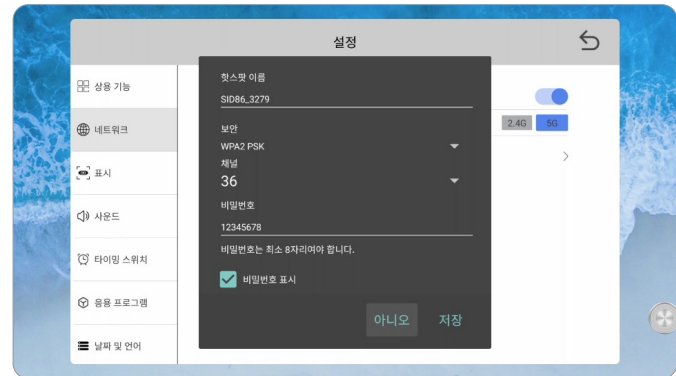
설정

상용 기능
네트워크
표시
사운드
타이밍 스위치
응용 프로그램
날짜 및 언어

2.4G
5G

핫스팟 이름
SID86_3279
보안
WPA2 PSK
채널
36
비밀번호
12345678
비밀번호는 최소 8자리여야 합니다.
비밀번호 표시
아니오
저장